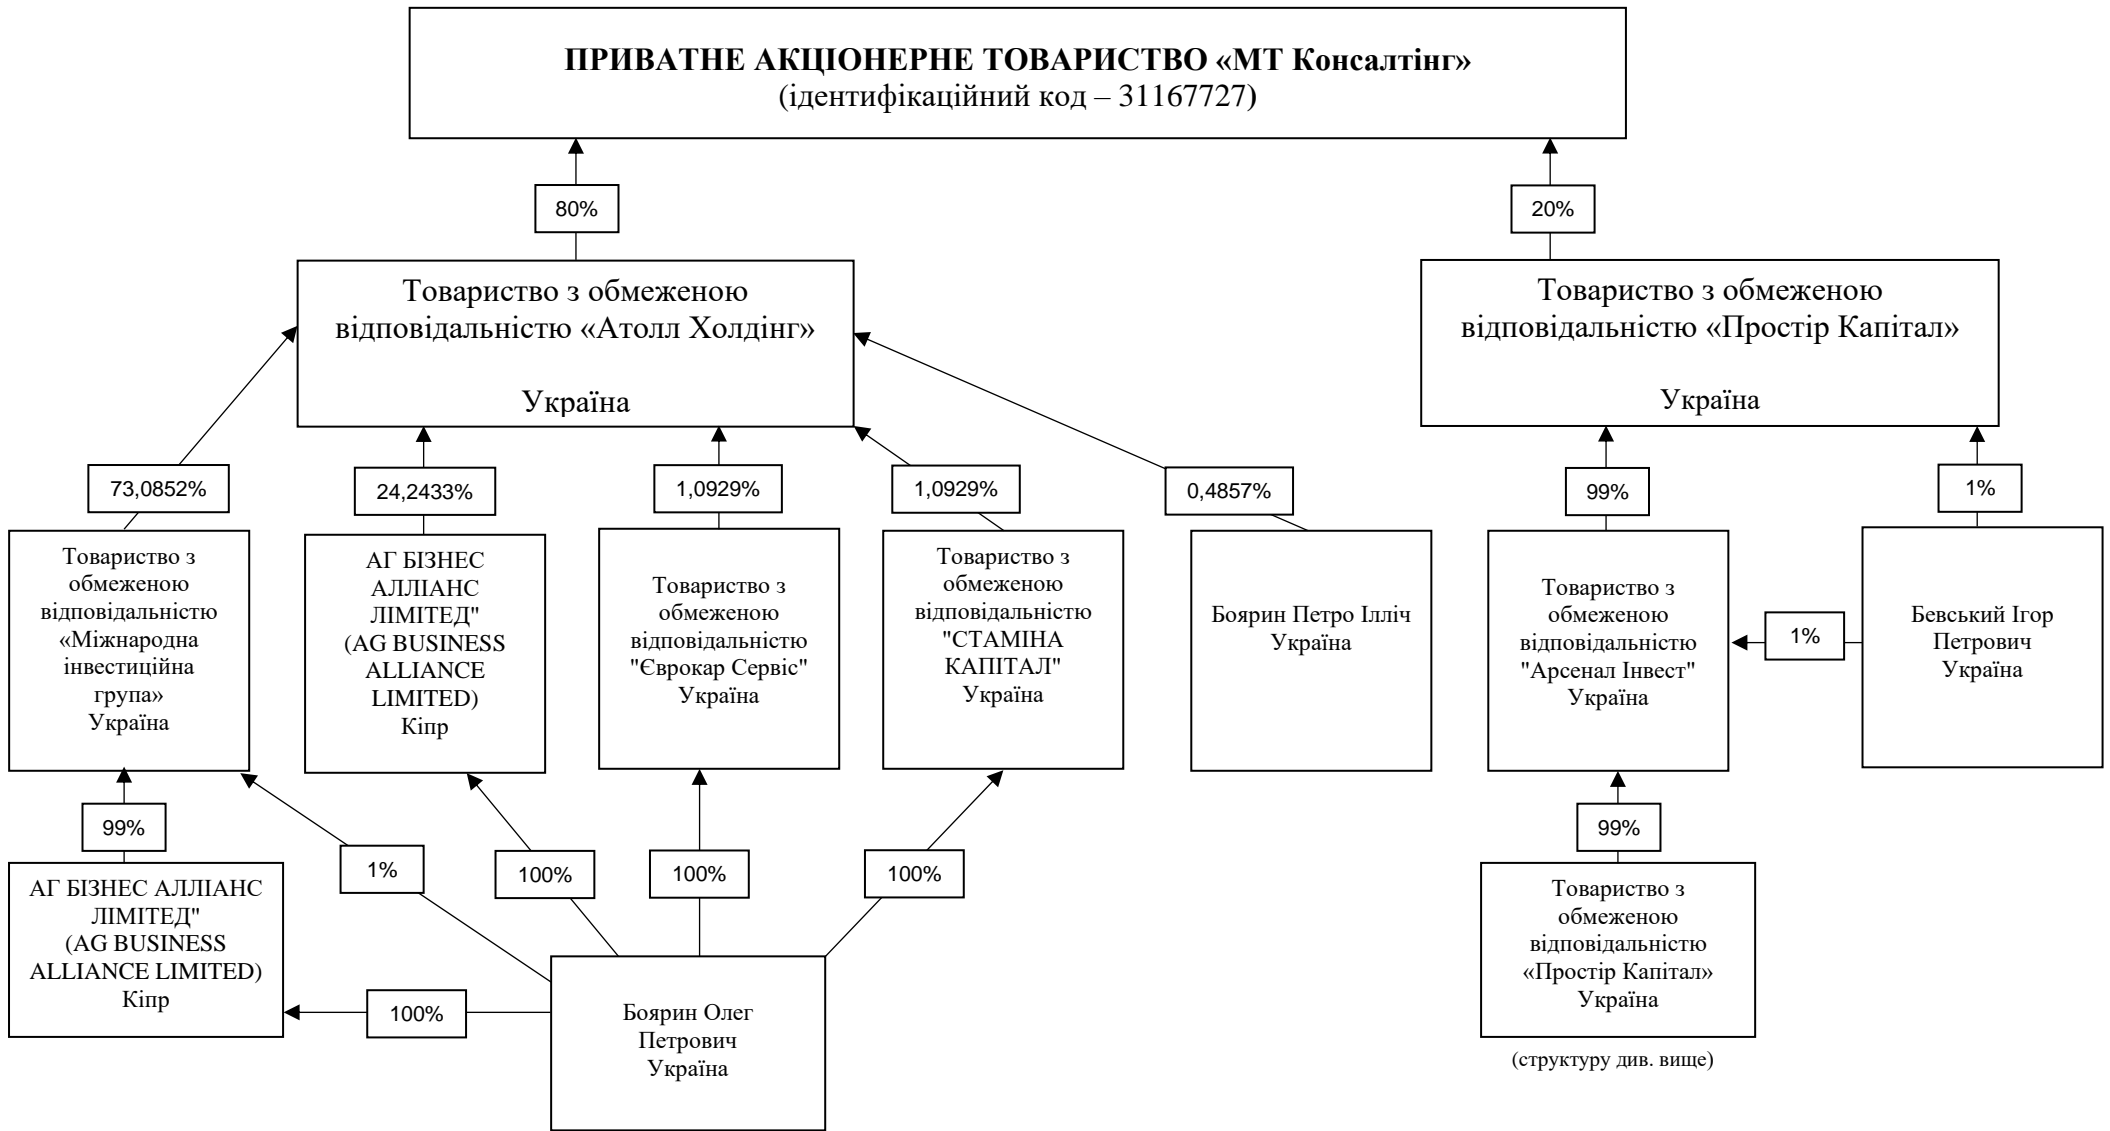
ПРИВАТНЕ АКЦІОНЕРНЕ ТОВАРИСТВО «МТ Консалтінг»
(ідентифікаційний код – 31167727)

80%

20%

Товариство з обмеженою відповідальністю «Атолл Холдінг»
Україна

Товариство з обмеженою відповідальністю «Простір Капітал»
Україна

73,0852%

24,2433%

1,0929%

1,0929%

0,4857%

99%

1%

Товариство з обмеженою відповідальністю «Міжнародна інвестиційна група»
Україна

АГ БІЗНЕС АЛЛІАНС ЛІМІТЕД" (AG BUSINESS ALLIANCE LIMITED)
Кіпр

Товариство з обмеженою відповідальністю "Єврокар Сервіс"
Україна

Товариство з обмеженою відповідальністю "СТАМІНА КАПІТАЛ"
Україна

Боярин Петро Ілліч
Україна

Товариство з обмеженою відповідальністю "Арсенал Інвест"
Україна

1%

Бевський Ігор Петрович
Україна

99%

1%

100%

100%

100%

99%

АГ БІЗНЕС АЛЛІАНС ЛІМІТЕД" (AG BUSINESS ALLIANCE LIMITED)
Кіпр

100%

Боярин Олег Петрович
Україна

Товариство з обмеженою відповідальністю «Простір Капітал»
Україна

(структуру див. вище)